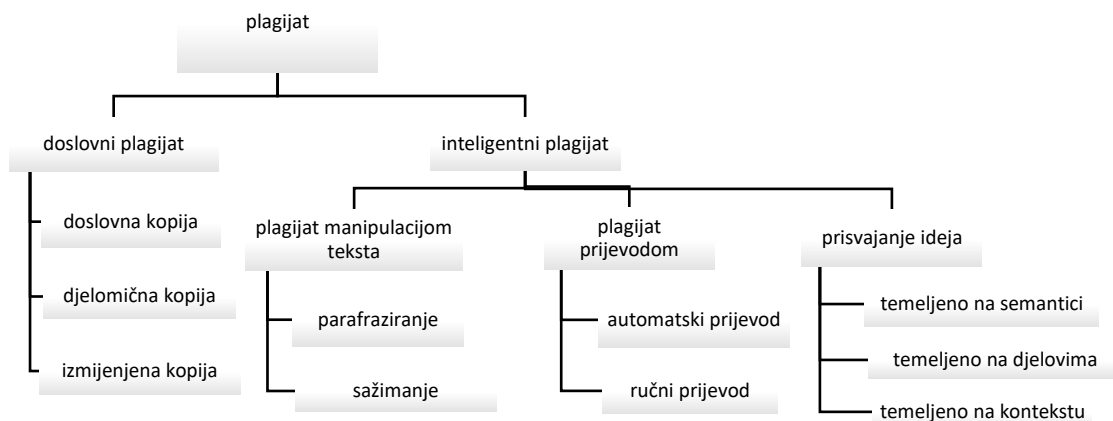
plagijat

doslovni plagijat

doslovna kopija

djelomična kopija

izmijenjena kopija

inteligentni plagijat

plagijat manipulacijom teksta

parafraziranje

sažimanje

plagijat prijevodom

automatski prijevod

ručni prijevod

prisvajanje ideja

temeljeno na semantici

temeljeno na djelovima

temeljeno na kontekstu